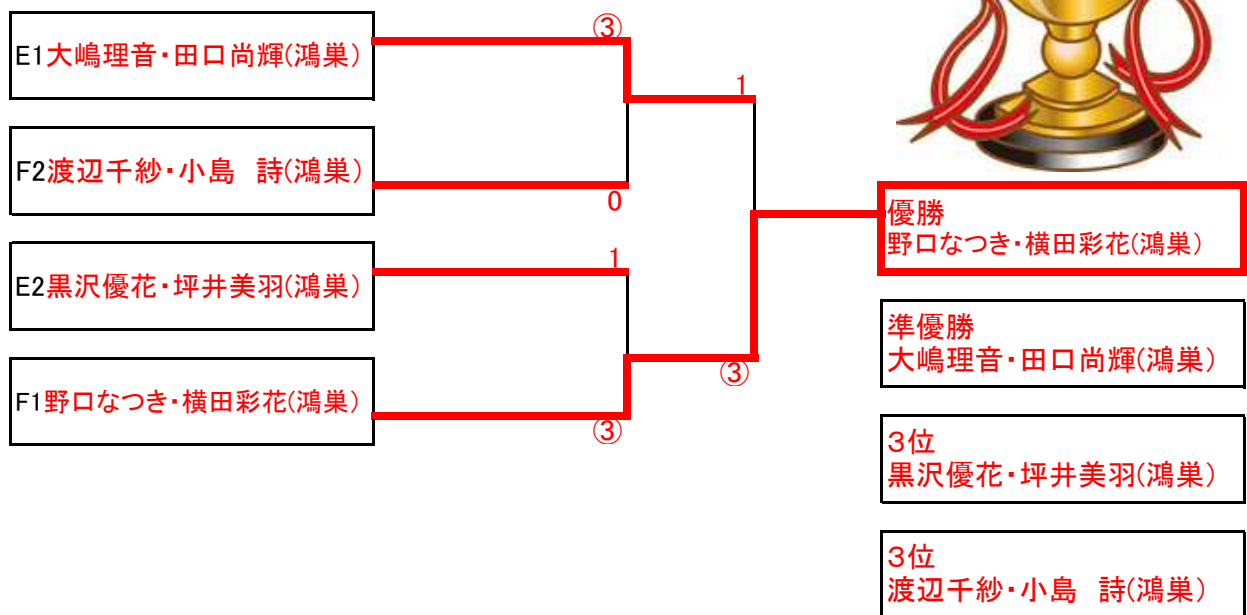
E1大嶋理音・田口尚輝(鴻巣)

③

F2渡辺千紗・小島　詩(鴻巣)

0

1

E2黒沢優花・坪井美羽(鴻巣)

1

F1野口なつき・横田彩花(鴻巣)

③

③

優勝
野口なつき・横田彩花(鴻巣)

準優勝
大嶋理音・田口尚輝(鴻巣)

3位
黒沢優花・坪井美羽(鴻巣)

3位
渡辺千紗・小島　詩(鴻巣)